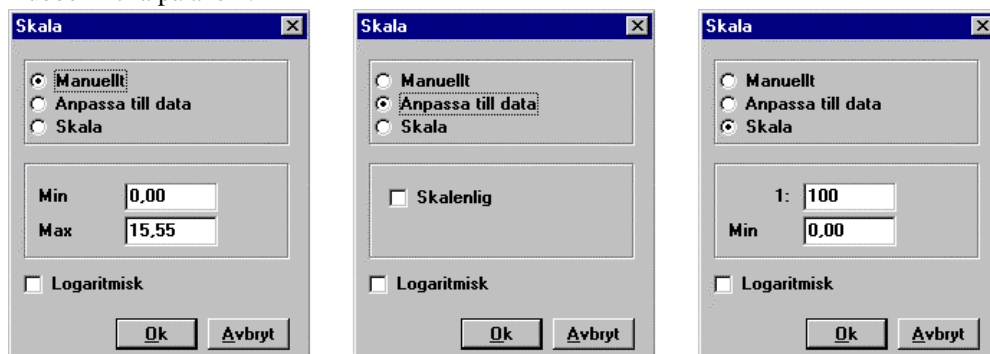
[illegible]

Skala
Manuellt
Anpassa till data
Skala
Min 0,00
Max 15,55
Logaritmisk
Ok Avbryt

Skala
Manuellt
Anpassa till data
Skala
Skalenlig
Logaritmisk
Ok Avbryt

Skala
Manuellt
Anpassa till data
Skala
1: 100
Min 0,00
Logaritmisk
Ok Avbryt